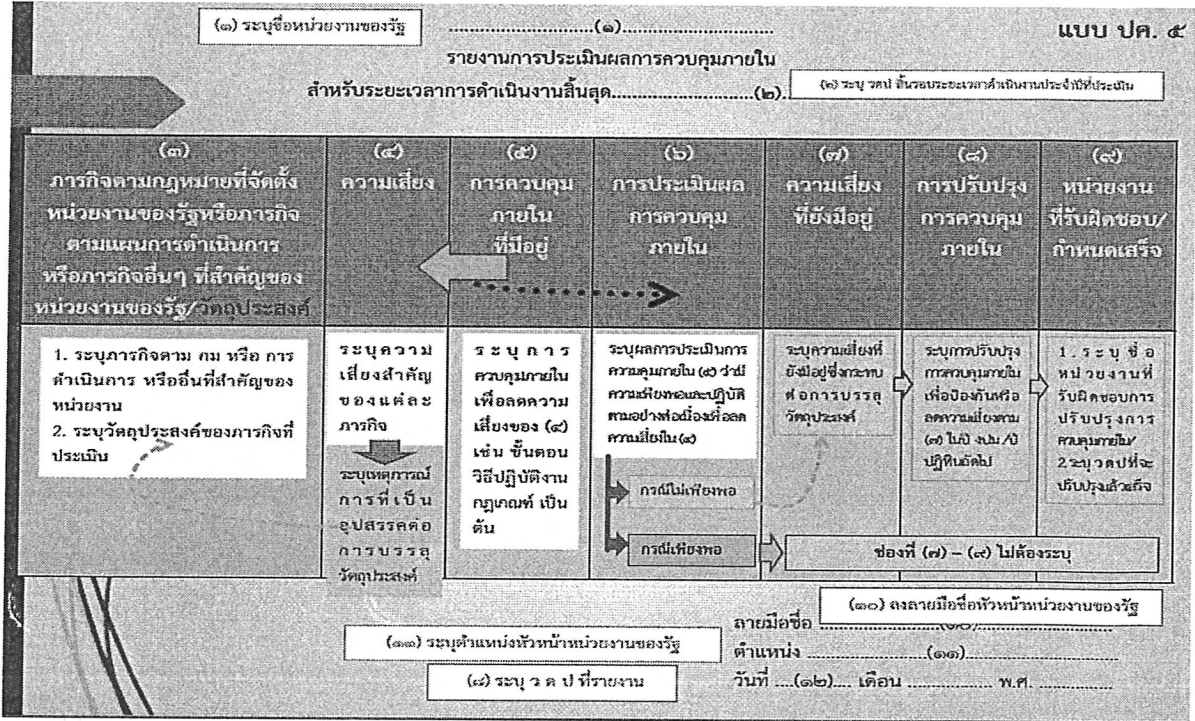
(๑) ระบุชื่อหน่วยงานของรัฐ ..............................(๑).............................. แบบ ปค. ๕

รายงานการประเมินผลการควบคุมภายใน

สำหรับระยะเวลาการดำเนินงานสิ้นสุด.............................(๒). (๒) ระบุ วดป สิ้นรอบระยะเวลาดำเนินงานประจำปีที่ประเมิน

| (๓) ภารกิจตามกฎหมายที่จัดตั้งหน่วยงานของรัฐหรือภารกิจตามแผนการดำเนินการหรือภารกิจอื่นๆ ที่สำคัญของหน่วยงานของรัฐ/วัตถุประสงค์ | (๔) ความเสี่ยง | (๕) การควบคุมภายในที่มีอยู่ | (๖) การประเมินผลการควบคุมภายใน | (๗) ความเสี่ยงที่ยังมีอยู่ | (๘) การปรับปรุงการควบคุมภายใน | (๙) หน่วยงานที่รับผิดชอบ/กำหนดเสร็จ |
|---|---|---|---|---|---|---|
| 1. ระบุภารกิจตาม กม หรือ การดำเนินการ หรืออื่นที่สำคัญของหน่วยงาน 2. ระบุวัตถุประสงค์ของภารกิจที่ประเมิน | ระบุความเสี่ยงสำคัญของแต่ละภารกิจ ระบุเหตุการณ์การที่เป็นอุปสรรคต่อการบรรลุวัตถุประสงค์ | ระบุการควบคุมภายในเพื่อลดความเสี่ยงของ (๔) เช่น ขั้นตอน วิธีปฏิบัติงาน กฎเกณฑ์ เป็นต้น | ระบุผลการประเมินการควบคุมภายใน (๕) ว่ามีความเพียงพอและปฏิบัติตามอย่างต่อเนื่องที่ลดความเสี่ยงใน (๔) กรณีไม่เพียงพอ กรณีเพียงพอ | ระบุความเสี่ยงที่ยังมีอยู่ซึ่งกระทบต่อการบรรลุวัตถุประสงค์ | ระบุการปรับปรุงการควบคุมภายในเพื่อป้องกันหรือลดความเสี่ยงตาม (๗) ในปี งปม./ปีปฏิทินถัดไป | 1. ระบุชื่อหน่วยงานที่รับผิดชอบการปรับปรุงการควบคุมภายใน 2.ระบุวดปที่จะปรับปรุงแล้วเสร็จ |

ช่องที่ (๗) – (๙) ไม่ต้องระบุ

(๑๐) ลงลายมือชื่อหัวหน้าหน่วยงานของรัฐ

ลายมือชื่อ ..............................(๑๐)..............................

(๑๑) ระบุตำแหน่งหัวหน้าหน่วยงานของรัฐ

ตำแหน่ง ..............................(๑๑)..............................

(๑๒) ระบุ ว ด ป ที่รายงาน

วันที่ ....(๑๒).... เดือน ............... พ.ศ. ...............